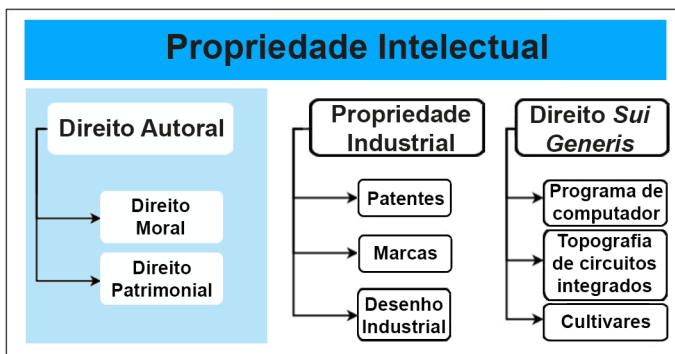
Propriedade Intelectual

Direito Autoral

Direito Moral

Direito Patrimonial

Propriedade Industrial

Patentes

Marcas

Desenho Industrial

Direito *Sui Generis*

Programa de computador

Topografia de circuitos integrados

Cultivares